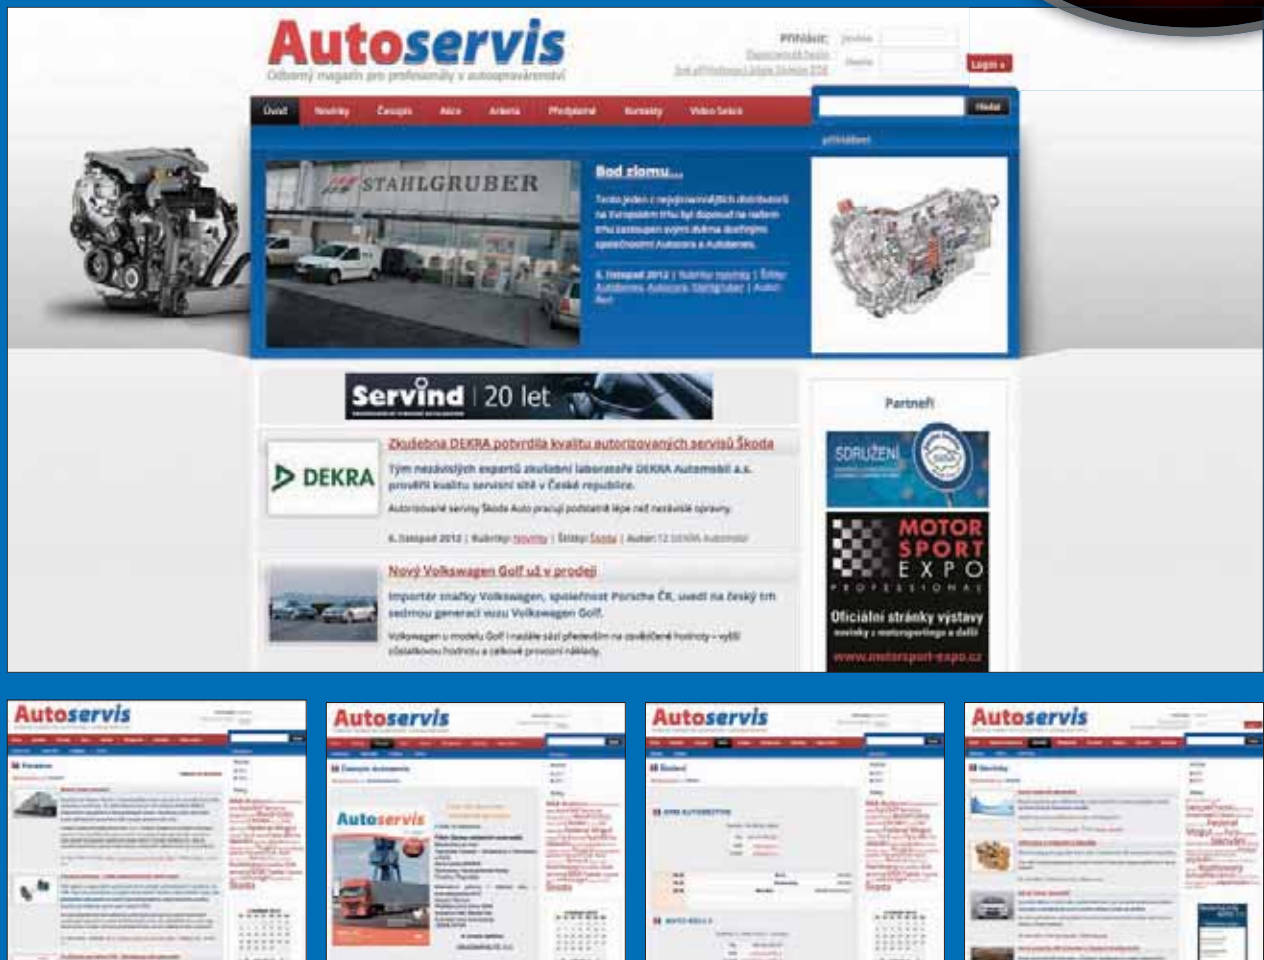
Autoservis

Odborný magazín pro profesionály v autoopravárenství

Přihlásit:

Login »

Úvod | Novinky | Časopis | Akce | Ankety | Předplatné | Kontakty | Video Sekce

Hledat

Bod zlomu...

STAHLGRUBER

Servind | 20 let

Partneři

Zkušebna DEKRA potvrdila kvalitu autorizovaných servisů Škoda

DEKRA

Tým nezávislých expertů zkušební laboratoře DEKRA Automobil a.s. prověřil kvalitu servisní sítě v České republice.

Nový Volkswagen Golf už v prodeji

Importér značky Volkswagen, společnost Porsche ČR, uvedl na český trh sedmou generaci vozu Volkswagen Golf.

SDRUŽENÍ

MOTOR SPORT EXPO PROFESSIONAL

Oficiální stránky výstavy

www.motorsport-expo.cz

Autoservis

Autoservis

Autoservis

Autoservis

Autoservis